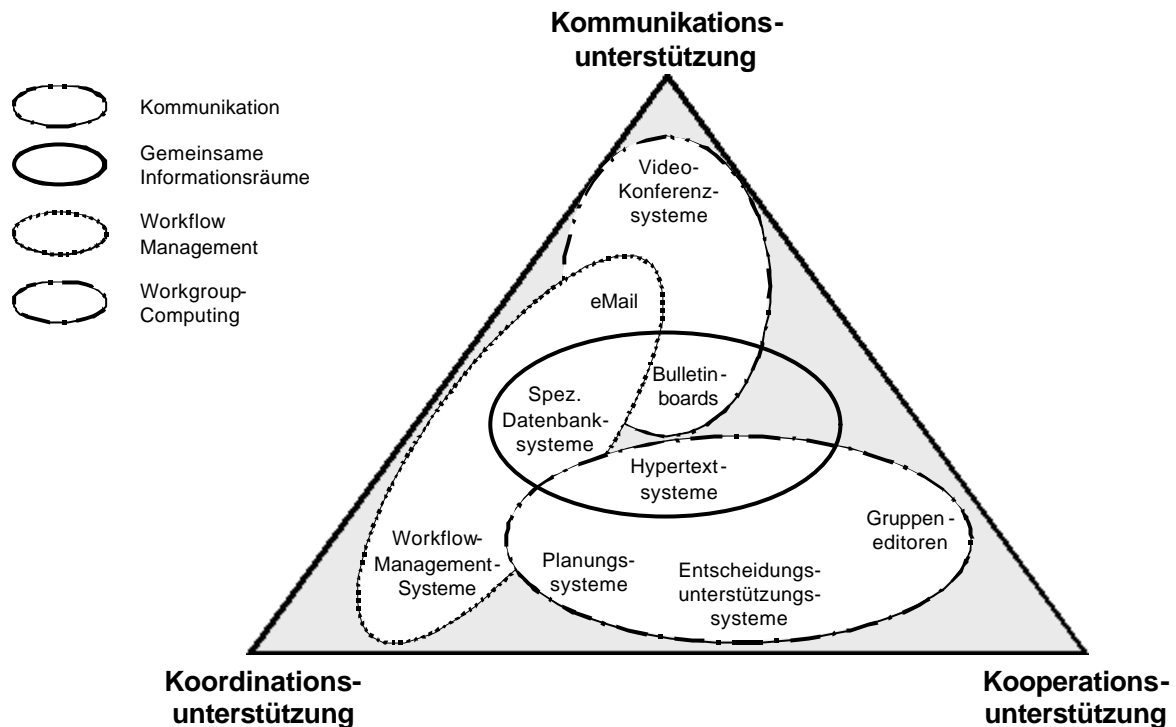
Kommunikationsunterstützung

Kommunikation

Gemeinsame Informationsräume

Workflow Management

Workgroup-Computing

Video-Konferenzsysteme

eMail

Spez. Datenbanksysteme

Bulletinboards

Hypertextsysteme

Workflow-Management-Systeme

Planungssysteme

Entscheidungsunterstützungssysteme

Gruppeneditoren

Koordinationsunterstützung

Kooperationsunterstützung